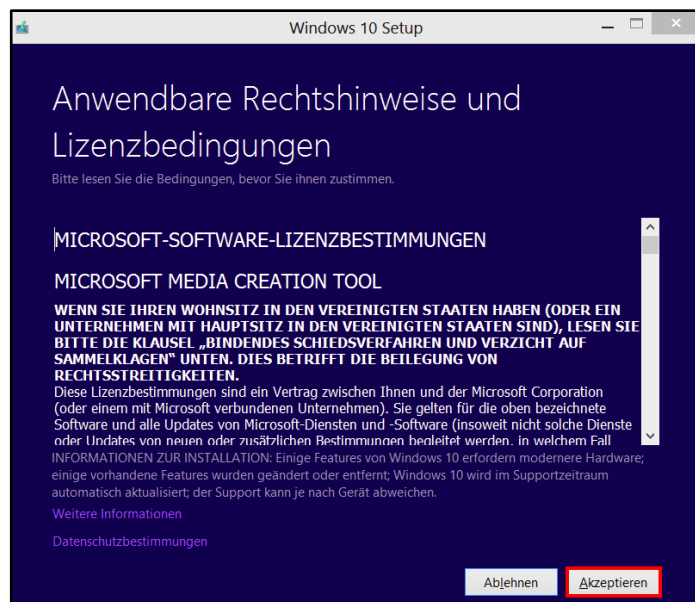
Windows 10 Setup

Anwendbare Rechtshinweise und Lizenzbedingungen

Bitte lesen Sie die Bedingungen, bevor Sie ihnen zustimmen.

MICROSOFT-SOFTWARE-LIZENZBESTIMMUNGEN

MICROSOFT MEDIA CREATION TOOL

WENN SIE IHREN WOHNSITZ IN DEN VEREINIGTEN STAATEN HABEN (ODER EIN UNTERNEHMEN MIT HAUPTSITZ IN DEN VEREINIGTEN STAATEN SIND), LESEN SIE BITTE DIE KLAUSEL „BINDENDES SCHIEDSVERFAHREN UND VERZICHT AUF SAMMELKLAGEN" UNTEN. DIES BETRIFFT DIE BEILEGUNG VON RECHTSSTREITIGKEITEN.

Diese Lizenzbestimmungen sind ein Vertrag zwischen Ihnen und der Microsoft Corporation (oder einem mit Microsoft verbundenen Unternehmen). Sie gelten für die oben bezeichnete Software und alle Updates von Microsoft-Diensten und -Software (insoweit nicht solche Dienste oder Updates von neuen oder zusätzlichen Bestimmungen begleitet werden, in welchem Fall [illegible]

INFORMATIONEN ZUR INSTALLATION: Einige Features von Windows 10 erfordern modernere Hardware; einige vorhandene Features wurden geändert oder entfernt; Windows 10 wird im Supportzeitraum automatisch aktualisiert; der Support kann je nach Gerät abweichen.

Weitere Informationen

Datenschutzbestimmungen

Ablehnen

Akzeptieren